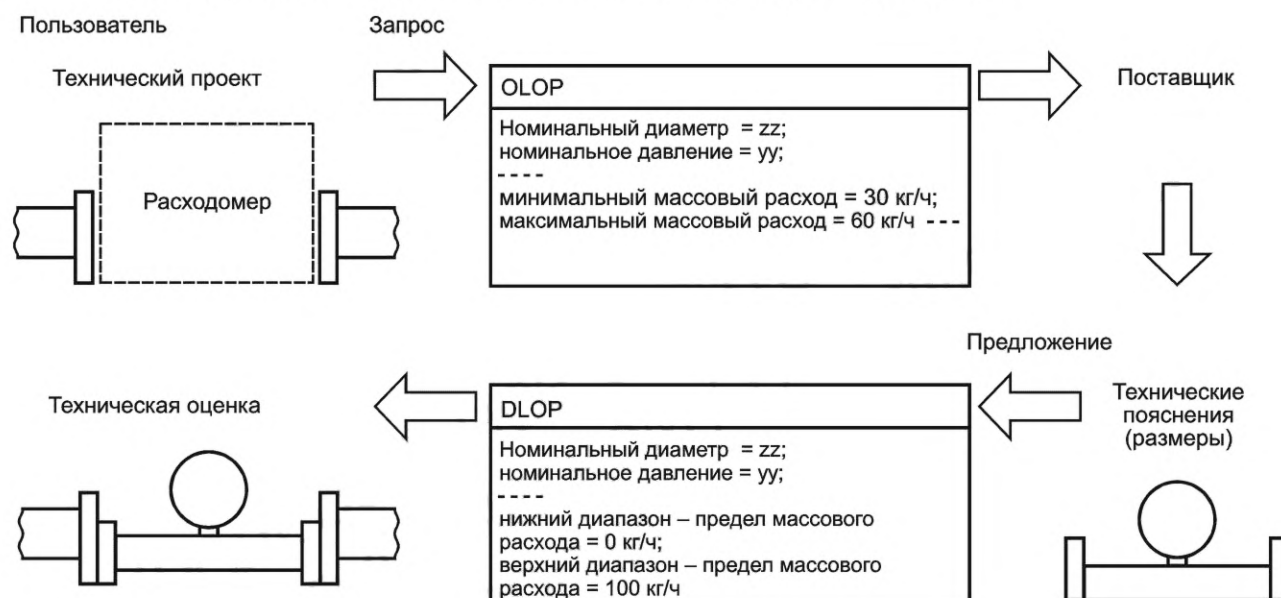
Пользователь

Запрос

Технический проект

OLOP

Номинальный диаметр = zz;
номинальное давление = yy;
- - - -
минимальный массовый расход = 30 кг/ч;
максимальный массовый расход = 60 кг/ч - - -

Поставщик

Расходомер

Предложение

Техническая оценка

DLOP

Номинальный диаметр = zz;
номинальное давление = yy;
- - - -
нижний диапазон – предел массового расхода = 0 кг/ч;
верхний диапазон – предел массового расхода = 100 кг/ч

Технические пояснения (размеры)